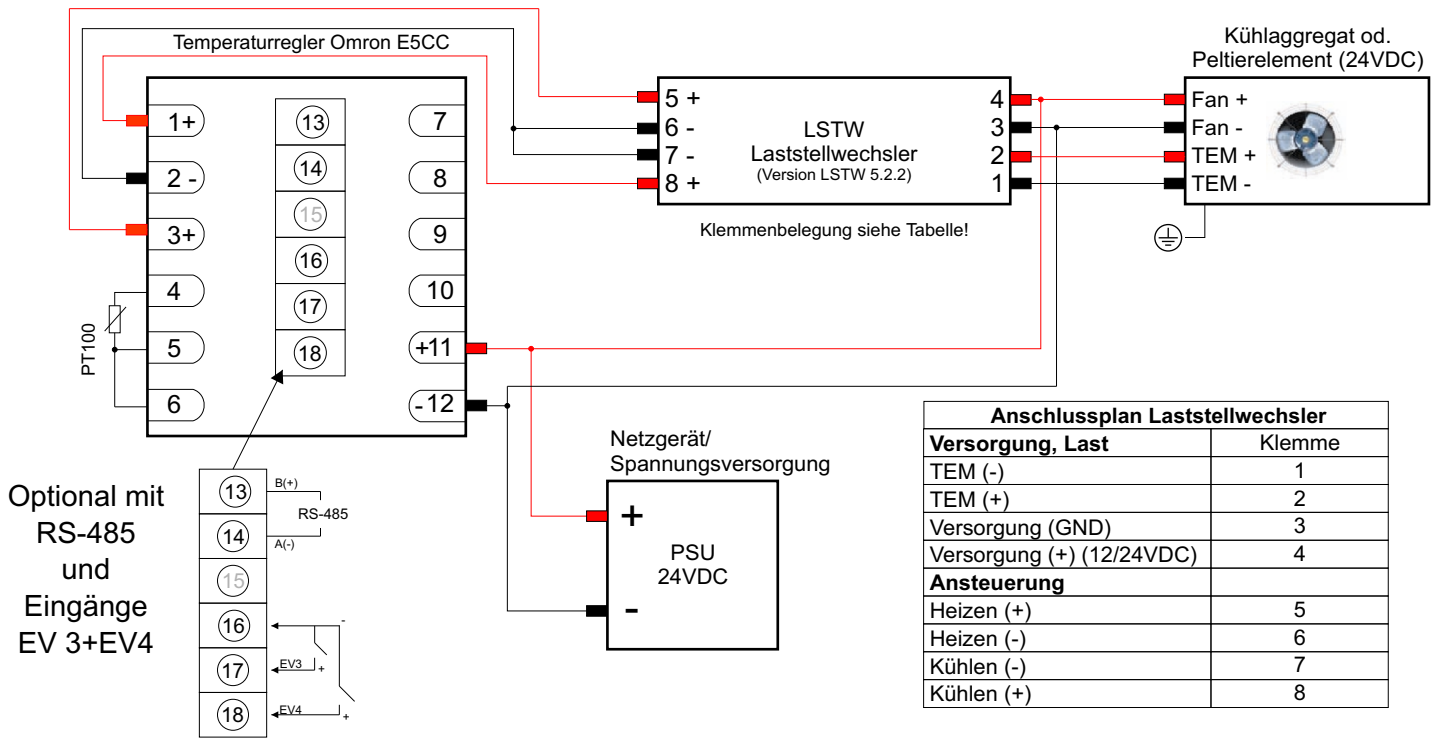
Temperaturregler Omron E5CC

1+
2 -
3+
4
5
6
PT100

13
14
15
16
17
18

7
8
9
10
+11
- 12

5 +
6 -
7 -
8 +
LSTW
Laststellwechsler
(Version LSTW 5.2.2)
4
3
2
1

Klemmenbelegung siehe Tabelle!

Kühlaggregat od.
Peltierelement (24VDC)
Fan +
Fan -
TEM +
TEM -

Optional mit RS-485 und Eingänge EV 3+EV4

13
B(+)
RS-485
14
A(-)
15
16
-
17
EV3
+
18
EV4
+

Netzgerät/
Spannungsversorgung
+
PSU
24VDC
-

| Anschlussplan Laststellwechsler | |
|---|---|
| **Versorgung, Last** | Klemme |
| TEM (-) | 1 |
| TEM (+) | 2 |
| Versorgung (GND) | 3 |
| Versorgung (+) (12/24VDC) | 4 |
| **Ansteuerung** | |
| Heizen (+) | 5 |
| Heizen (-) | 6 |
| Kühlen (-) | 7 |
| Kühlen (+) | 8 |